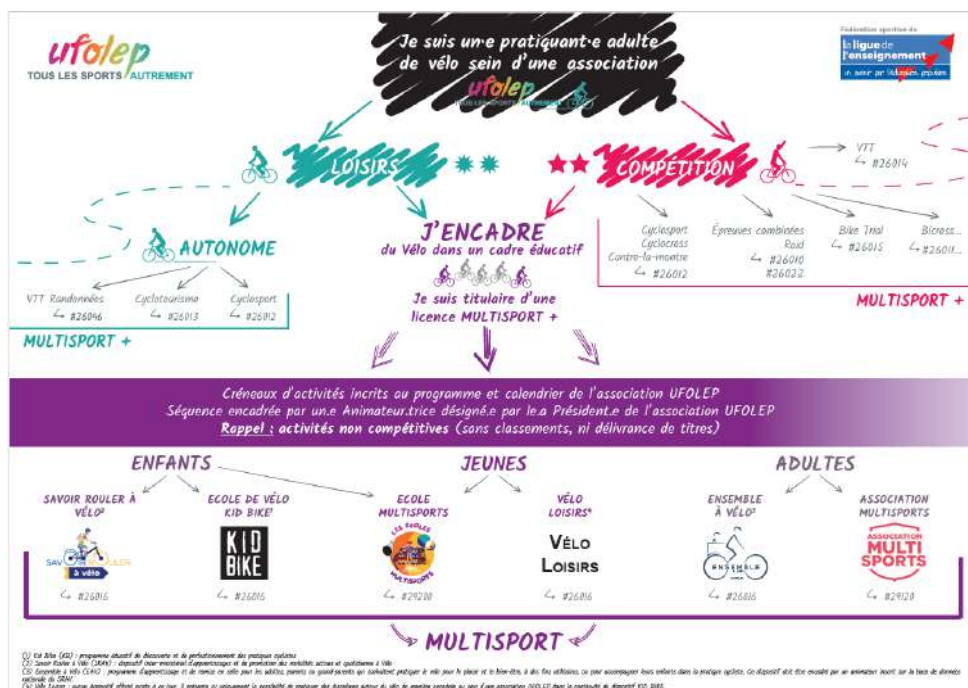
ufolep
TOUS LES SPORTS AUTREMENT

Je suis un·e pratiquant·e adulte de vélo sein d'une association
ufolep

Fédération sportive de
la ligue de l'enseignement

LOISIRS

COMPÉTITION

VTT
↳ #26014

AUTONOME

VTT Randonnées
↳ #26046

Cyclotourisme
↳ #26013

Cyclosport
↳ #26012

MULTISPORT +

J'ENCADRE
du Vélo dans un cadre éducatif

Je suis titulaire d'une licence MULTISPORT +

Cyclosport
Cyclocross
Contre-la-montre
↳ #26012

Épreuves combinées
Raid
↳ #26010
#26022

Bike Trial
↳ #26015

Bicross...
↳ #26011...

MULTISPORT +

Créneaux d'activités incrits au programme et calendrier de l'association UFOLEP
Séquence encadrée par un.e Animateur.trice désigné.e par le.a Président.e de l'association UFOLEP
Rappel : activités non compétitives (sans classements, ni délivrance de titres)

ENFANTS

JEUNES

ADULTES

SAVOIR ROULER À VÉLO²
SAVOIR ROULER à vélo
↳ #26016

ECOLE DE VÉLO KID BIKE¹
KID BIKE
↳ #26016

ECOLE MULTISPORTS
LES ÉCOLES MULTISPORTS
↳ #29200

VÉLO LOISIRS⁴
VÉLO LOISIRS
↳ #26016

ENSEMBLE À VÉLO³
ENSEMBLE À VÉLO
↳ #26016

ASSOCIATION MULTISPORTS
ASSOCIATION MULTI SPORTS
↳ #29120

MULTISPORT

(1) Kid Bike (KB) : programme éducatif de découverte et de perfectionnement des pratiques cyclistes
(2) Savoir Rouler à Vélo (SRAV) : dispositif inter-ministériel d'apprentissage et de promotion des mobilités actives et quotidiennes à Vélo
(3) Ensemble à Vélo (EAV) : programme d'apprentissage et de remise en selle pour les adultes, parents ou grand-parents qui souhaitent pratiquer le vélo pour le plaisir et le bien-être, à des fins utilitaires, ou pour accompagner leurs enfants dans la pratique cycliste. Ce dispositif doit être encadré par un animateur inscrit sur la base de données nationale du SRAV.
(4) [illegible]